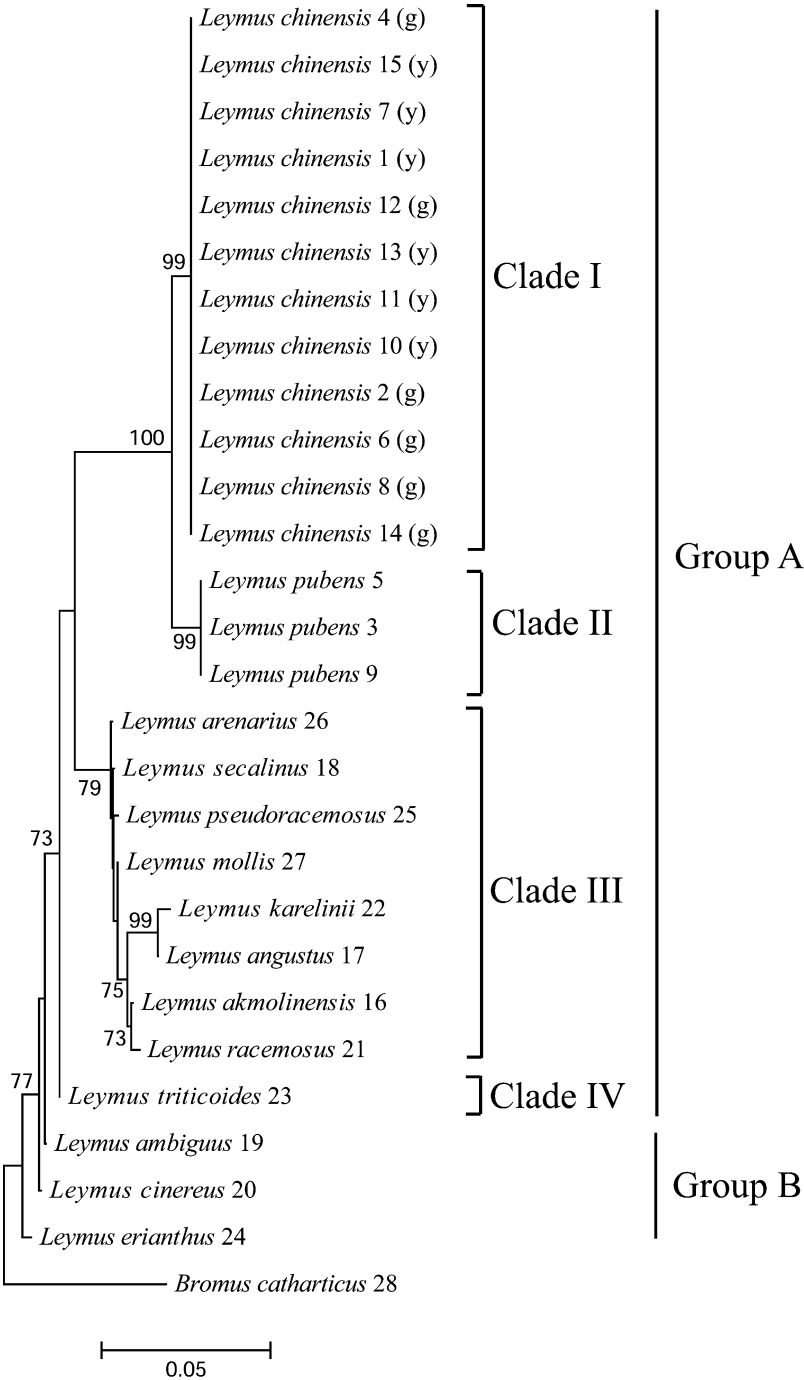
Leymus chinensis 4 (g)
Leymus chinensis 15 (y)
Leymus chinensis 7 (y)
Leymus chinensis 1 (y)
Leymus chinensis 12 (g)
Leymus chinensis 13 (y)
Leymus chinensis 11 (y)
Leymus chinensis 10 (y)
Leymus chinensis 2 (g)
Leymus chinensis 6 (g)
Leymus chinensis 8 (g)
Leymus chinensis 14 (g)
99
100
Clade I
Leymus pubens 5
Leymus pubens 3
Leymus pubens 9
99
Clade II
Group A
Leymus arenarius 26
Leymus secalinus 18
Leymus pseudoracemosus 25
Leymus mollis 27
Leymus karelinii 22
Leymus angustus 17
Leymus akmolinensis 16
Leymus racemosus 21
79
99
75
73
73
Clade III
Leymus triticoides 23
Clade IV
77
Leymus ambiguus 19
Leymus cinereus 20
Leymus erianthus 24
Group B
Bromus catharticus 28
0.05